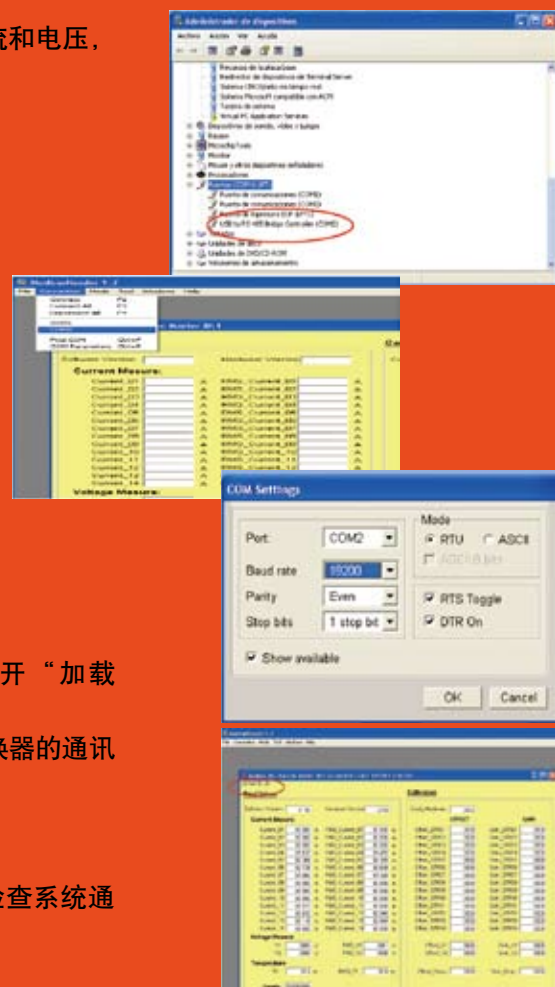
流和电压，

Administrador de dispositivos
Archivo Acción Ver Ayuda
Puertos (COM y LPT)
Puerto de comunicaciones (COM1)
Puerto de comunicaciones (COM3)
USB-to-RS485 Bridge Controller (COM2)
Unidades de DVD/CD-ROM
Volúmenes de almacenamiento

Current Measure:
Voltage Measure:

COM Settings
Port: COM2
Mode
RTU
ASCII
Baud rate 19200
Parity Even
RTS Toggle
Stop bits 1 stop bit
DTR On
Show available
OK
Cancel

开“加载

器的通讯

查系统通

Current Measure
Voltage Measure
Calibration